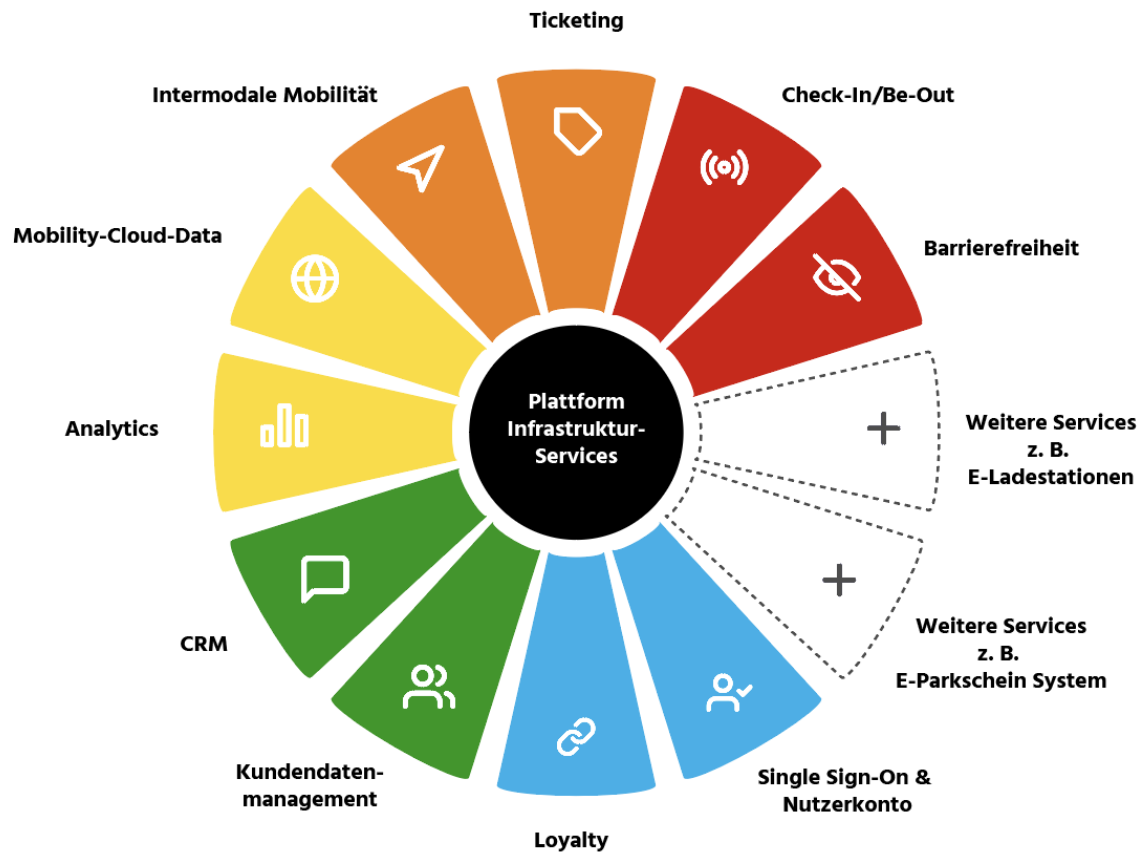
Ticketing

Check-In/Be-Out

Barrierefreiheit

Weitere Services z. B. E-Ladestationen

Weitere Services z. B. E-Parkschein System

Single Sign-On & Nutzerkonto

Loyalty

Kundendatenmanagement

CRM

Analytics

Mobility-Cloud-Data

Intermodale Mobilität

Plattform Infrastruktur-Services